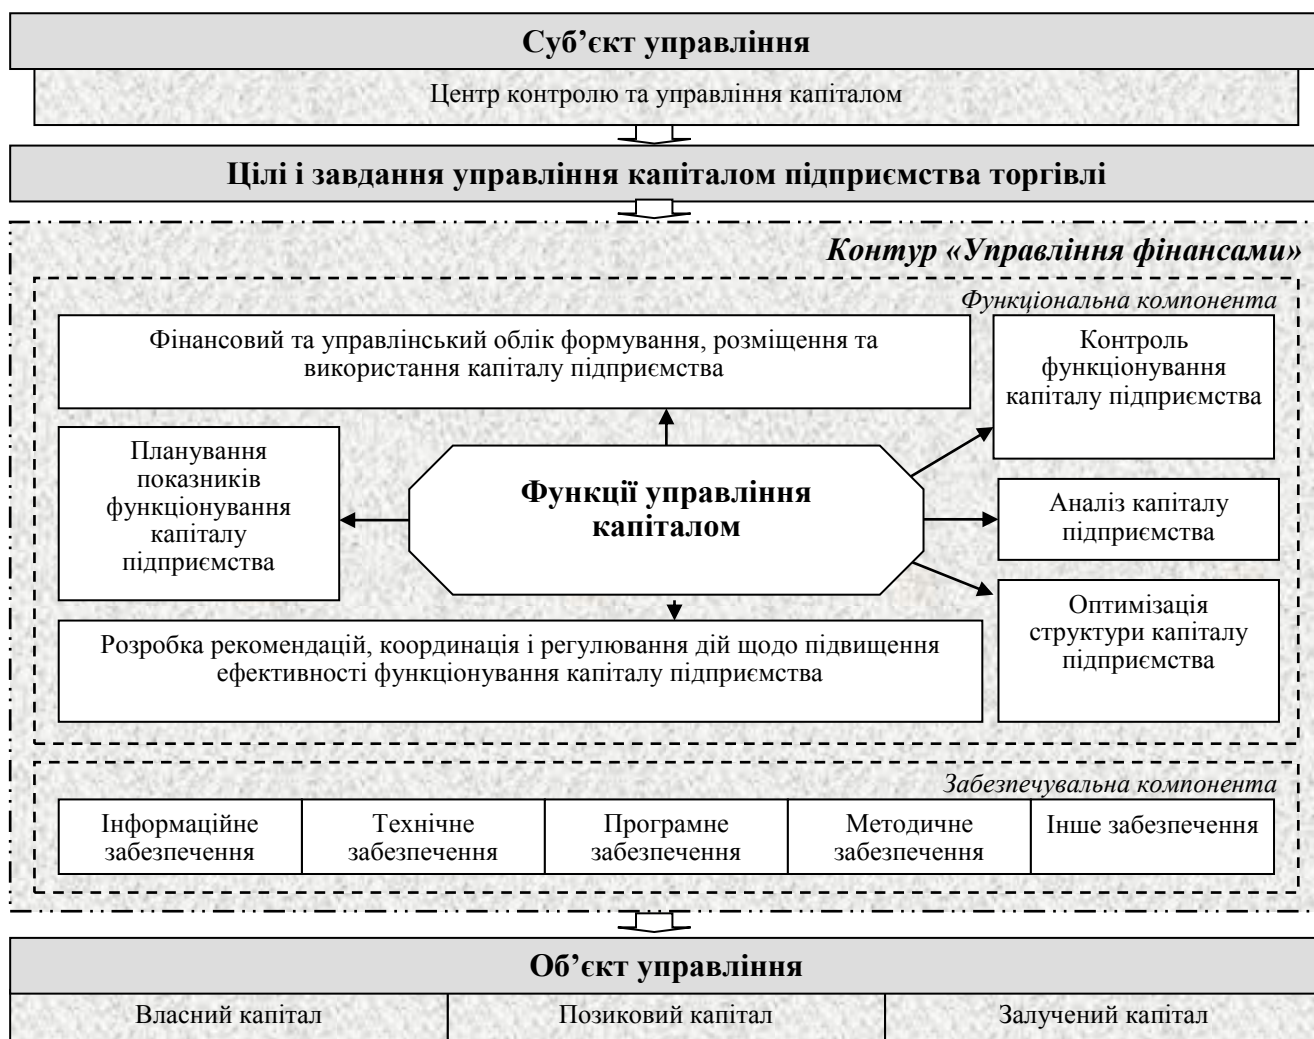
Суб’єкт управління

Центр контролю та управління капіталом

Цілі і завдання управління капіталом підприємства торгівлі

Контур «Управління фінансами»

Функціональна компонента

Фінансовий та управлінський облік формування, розміщення та використання капіталу підприємства

Контроль функціонування капіталу підприємства

Планування показників функціонування капіталу підприємства

Функції управління капіталом

Аналіз капіталу підприємства

Оптимізація структури капіталу підприємства

Розробка рекомендацій, координація і регулювання дій щодо підвищення ефективності функціонування капіталу підприємства

Забезпечувальна компонента

| Інформаційне забезпечення | Технічне забезпечення | Програмне забезпечення | Методичне забезпечення | Інше забезпечення |
|---|---|---|---|---|

Об’єкт управління

| Власний капітал | Позиковий капітал | Залучений капітал |
|---|---|---|